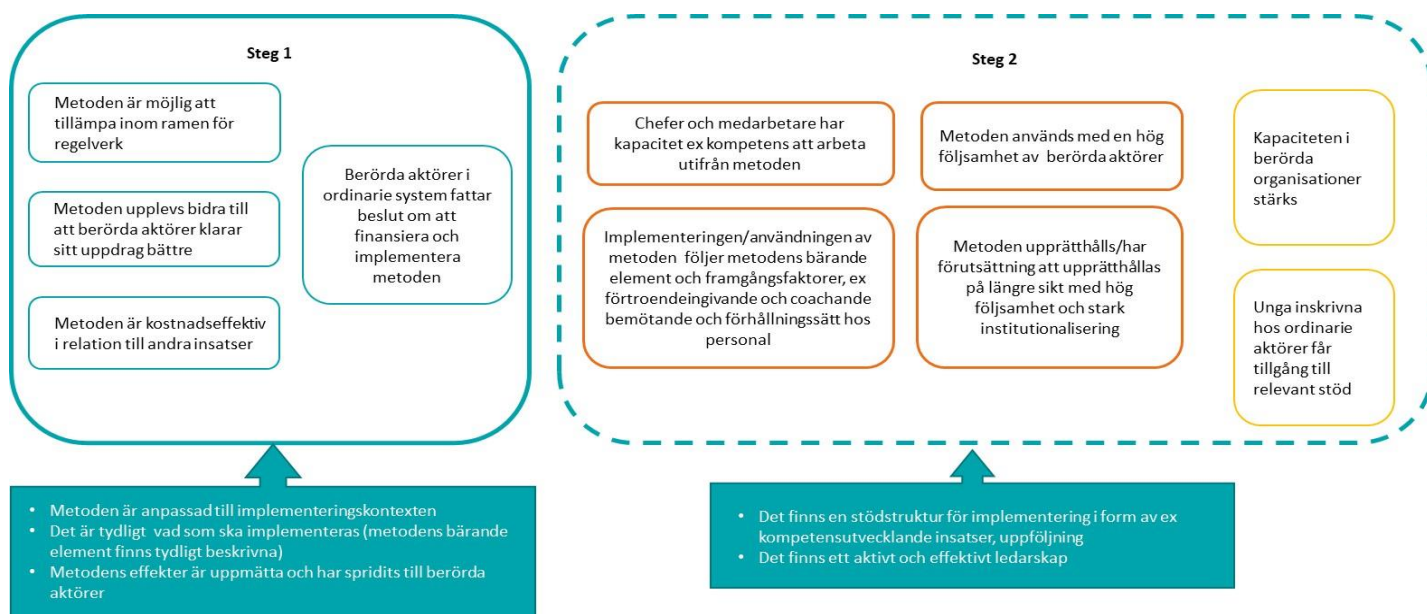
Steg 1

Metoden är möjlig att tillämpa inom ramen för regelverk

Metoden upplevs bidra till att berörda aktörer klarar sitt uppdrag bättre

Metoden är kostnadseffektiv i relation till andra insatser

Berörda aktörer i ordinarie system fattar beslut om att finansiera och implementera metoden

Steg 2

Chefer och medarbetare har kapacitet ex kompetens att arbeta utifrån metoden

Metoden används med en hög följsamhet av berörda aktörer

Kapaciteten i berörda organisationer stärks

Implementeringen/användningen av metoden följer metodens bärande element och framgångsfaktorer, ex förtroendeingivande och coachande bemötande och förhållningssätt hos personal

Metoden upprätthålls/har förutsättning att upprätthållas på längre sikt med hög följsamhet och stark institutionalisering

Unga inskrivna hos ordinarie aktörer får tillgång till relevant stöd

• Metoden är anpassad till implementeringskontexten
• Det är tydligt vad som ska implementeras (metodens bärande element finns tydligt beskrivna)
• Metodens effekter är uppmätta och har spridits till berörda aktörer

• Det finns en stödstruktur för implementering i form av ex kompetensutvecklande insatser, uppföljning
• Det finns ett aktivt och effektivt ledarskap